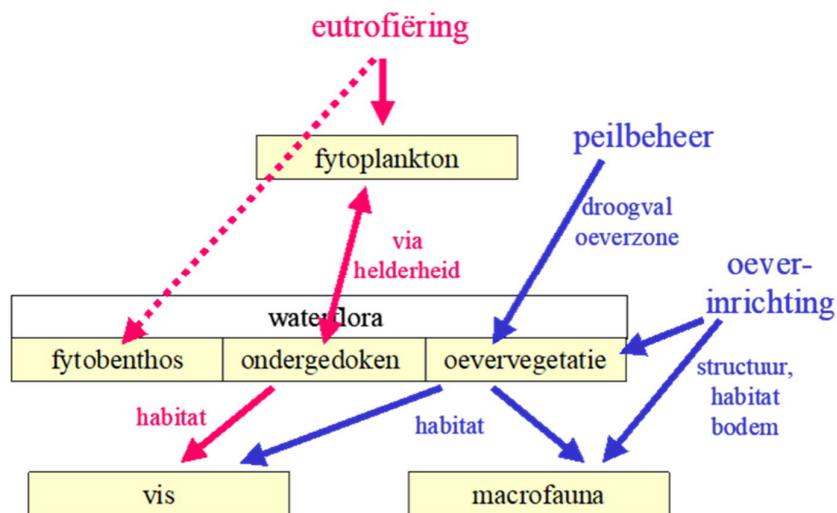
eutrofiëring

fytoplankton

peilbeheer

droogval oeverzone

via helderheid

oeverinrichting

waterflora

fytobenthos

ondergedoken

oevervegetatie

structuur, habitat bodem

habitat

habitat

vis

macrofauna